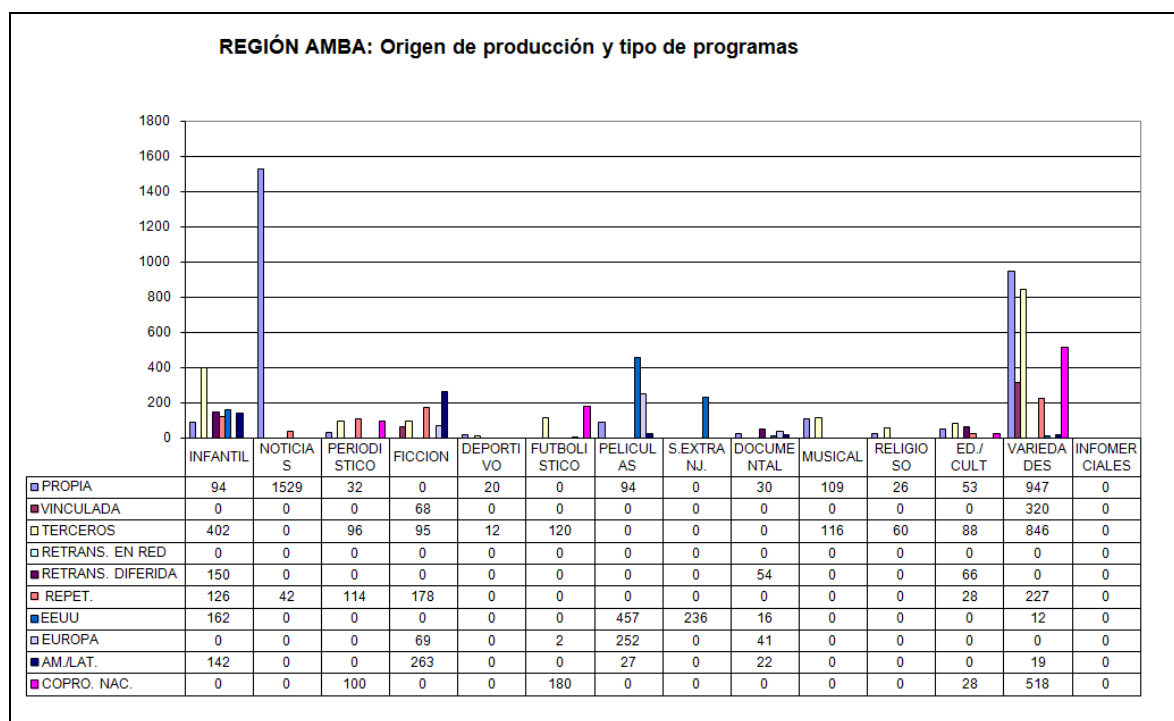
REGIÓN AMBA: Origen de producción y tipo de programas

1800
1600
1400
1200
1000
800
600
400
200
0

| | INFANTIL | NOTICIAS | PERIODISTICO | FICCION | DEPORTIVO | FUTBOLISTICO | PELICULAS | S.EXTRANJ. | DOCUMENTAL | MUSICAL | RELIGIOSO | ED./CULT | VARIEDADES | INFOMERCIALES |
|---|---|---|---|---|---|---|---|---|---|---|---|---|---|---|
| PROPIA | 94 | 1529 | 32 | 0 | 20 | 0 | 94 | 0 | 30 | 109 | 26 | 53 | 947 | 0 |
| VINCULADA | 0 | 0 | 0 | 68 | 0 | 0 | 0 | 0 | 0 | 0 | 0 | 0 | 320 | 0 |
| TERCEROS | 402 | 0 | 96 | 95 | 12 | 120 | 0 | 0 | 0 | 116 | 60 | 88 | 846 | 0 |
| RETRANS. EN RED | 0 | 0 | 0 | 0 | 0 | 0 | 0 | 0 | 0 | 0 | 0 | 0 | 0 | 0 |
| RETRANS. DIFERIDA | 150 | 0 | 0 | 0 | 0 | 0 | 0 | 0 | 54 | 0 | 0 | 66 | 0 | 0 |
| REPET. | 126 | 42 | 114 | 178 | 0 | 0 | 0 | 0 | 0 | 0 | 0 | 28 | 227 | 0 |
| EEUU | 162 | 0 | 0 | 0 | 0 | 0 | 457 | 236 | 16 | 0 | 0 | 0 | 12 | 0 |
| EUROPA | 0 | 0 | 0 | 69 | 0 | 2 | 252 | 0 | 41 | 0 | 0 | 0 | 0 | 0 |
| AM./LAT. | 142 | 0 | 0 | 263 | 0 | 0 | 27 | 0 | 22 | 0 | 0 | 0 | 19 | 0 |
| COPRO. NAC. | 0 | 0 | 100 | 0 | 0 | 180 | 0 | 0 | 0 | 0 | 0 | 28 | 518 | 0 |